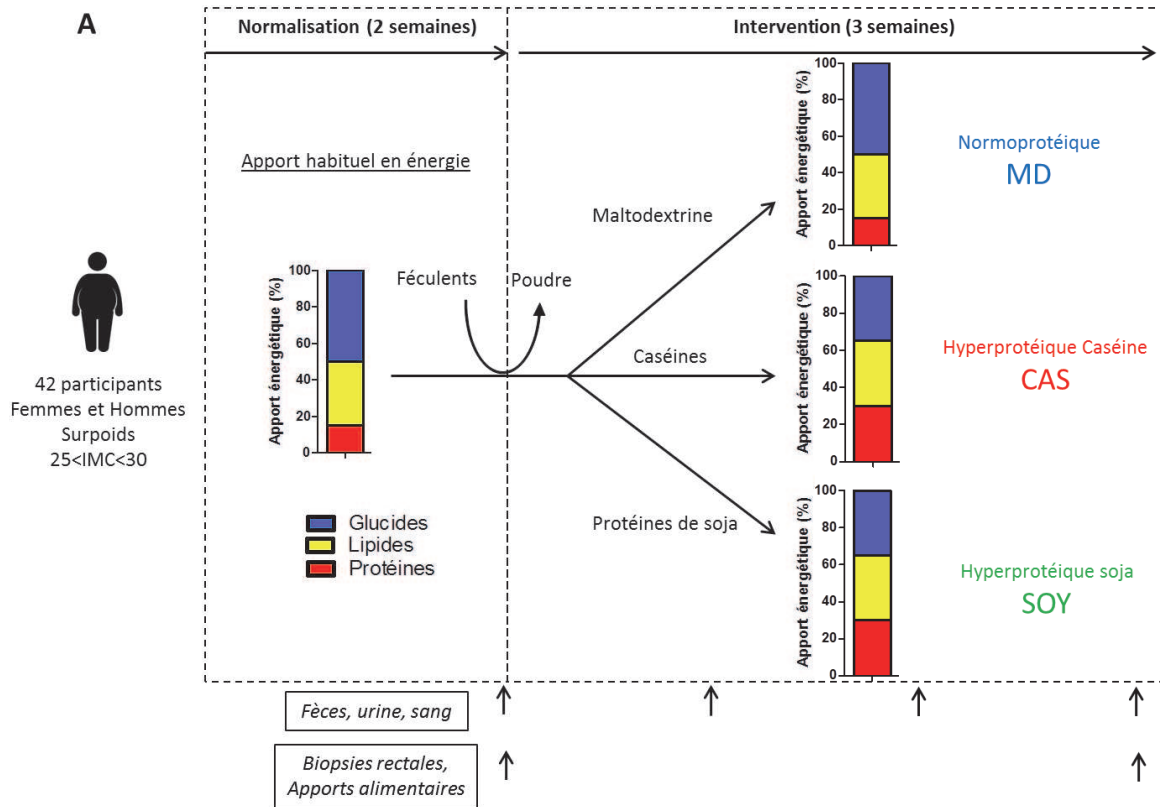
A

Normalisation (2 semaines)

Intervention (3 semaines)

42 participants
Femmes et Hommes
Surpoids
25<IMC<30

Apport habituel en énergie

Apport énergétique (%)
100
80
60
40
20
0

Glucides
Lipides
Protéines

Féculents

Poudre

Maltodextrine

Caséines

Protéines de soja

Apport énergétique (%)
100
80
60
40
20
0

Normoprotéique
MD

Apport énergétique (%)
100
80
60
40
20
0

Hyperprotéique Caséine
CAS

Apport énergétique (%)
100
80
60
40
20
0

Hyperprotéique soja
SOY

Fèces, urine, sang

Biopsies rectales,
Apports alimentaires